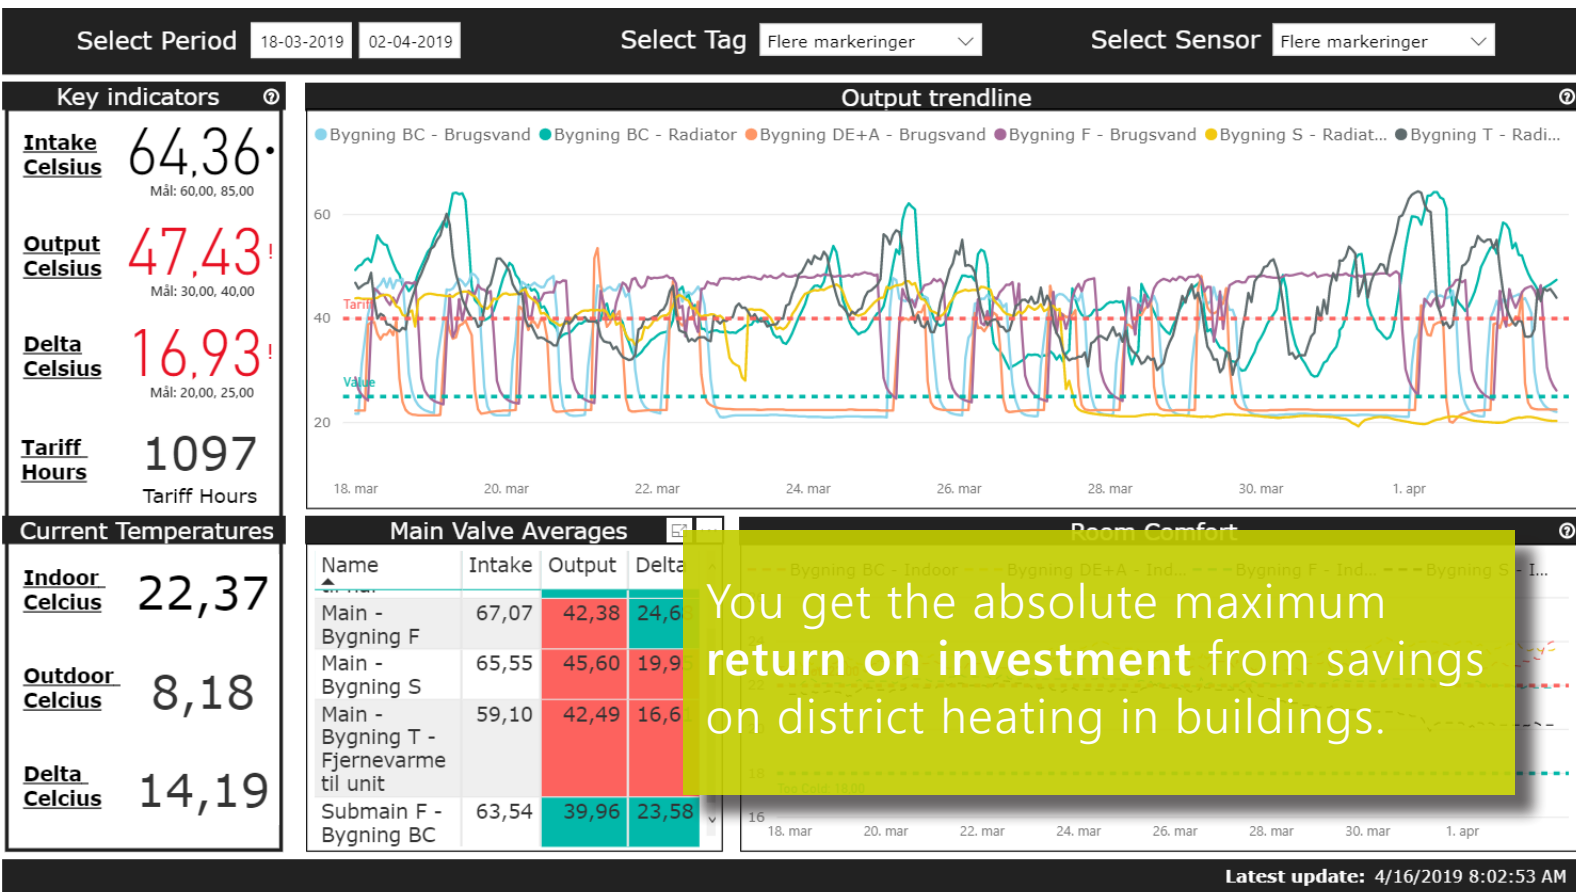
Select Period 18-03-2019 02-04-2019 Select Tag Flere markeringer Select Sensor Flere markeringer

Key indicators

Intake Celsius 64,36
Mål: 60,00, 85,00

Output Celsius 47,43
Mål: 30,00, 40,00

Delta Celsius 16,93
Mål: 20,00, 25,00

Tariff Hours 1097
Tariff Hours

Output trendline

Bygning BC - Brugsvand Bygning BC - Radiator Bygning DE+A - Brugsvand Bygning F - Brugsvand Bygning S - Radiat... Bygning T - Radi...

60
40
20
Tariff
Value

18. mar 20. mar 22. mar 24. mar 26. mar 28. mar 30. mar 1. apr

Current Temperatures

Indoor Celcius 22,37

Outdoor Celcius 8,18

Delta Celcius 14,19

Main Valve Averages

| Name | Intake | Output | Delta |
|---|---|---|---|
| Main - Bygning F | 67,07 | 42,38 | 24,6 |
| Main - Bygning S | 65,55 | 45,60 | 19,9 |
| Main - Bygning T - Fjernevarme til unit | 59,10 | 42,49 | 16,6 |
| Submain F - Bygning BC | 63,54 | 39,96 | 23,58 |

Room Comfort

Bygning BC - Indoor Bygning DE+A - Ind... Bygning F - Ind... Bygning S - I...

16
18. mar 20. mar 22. mar 24. mar 26. mar 28. mar 30. mar 1. apr

You get the absolute maximum **return on investment** from savings on district heating in buildings.

Latest update: 4/16/2019 8:02:53 AM